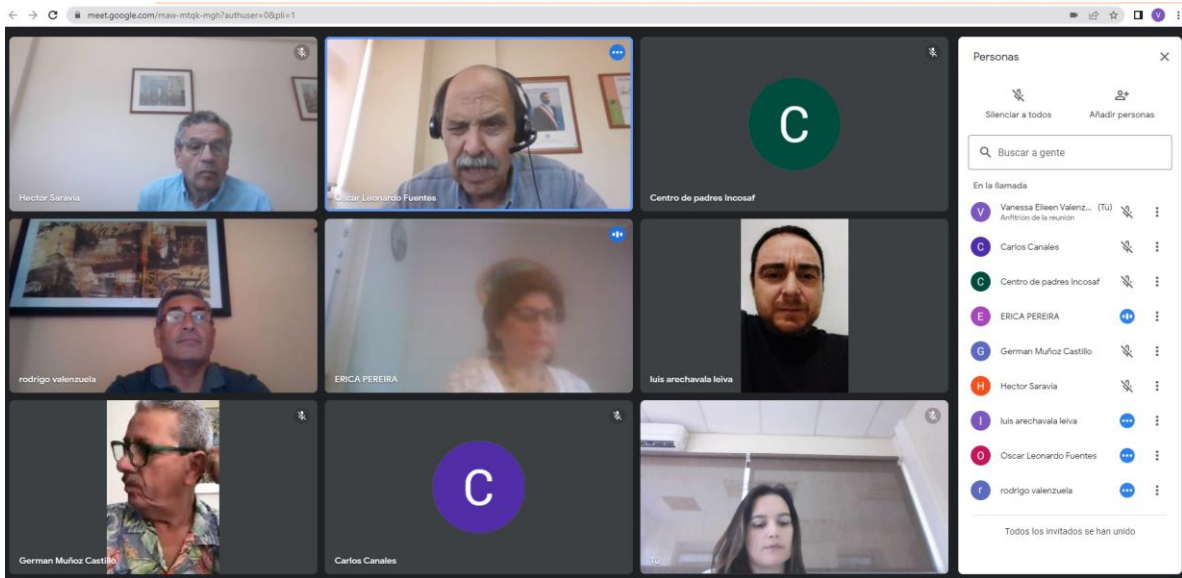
meet.google.com/maw-mtqk-mgh?authuser=0&pli=1

Hector Saravia

Oscar Leonardo Fuentes

C

Centro de padres Incosaf

rodrigo valenzuela

ERICA PEREIRA

luis arechavala leiva

German Muñoz Castillo

C

Carlos Canales

Tú

Personas

Silenciar a todos

Añadir personas

Buscar a gente

En la llamada

Vanessa Elleen Valenz... (Tú)
Anfitrión de la reunión

Carlos Canales

Centro de padres Incosaf

ERICA PEREIRA

German Muñoz Castillo

Hector Saravia

luis arechavala leiva

Oscar Leonardo Fuentes

rodrigo valenzuela

Todos los invitados se han unido